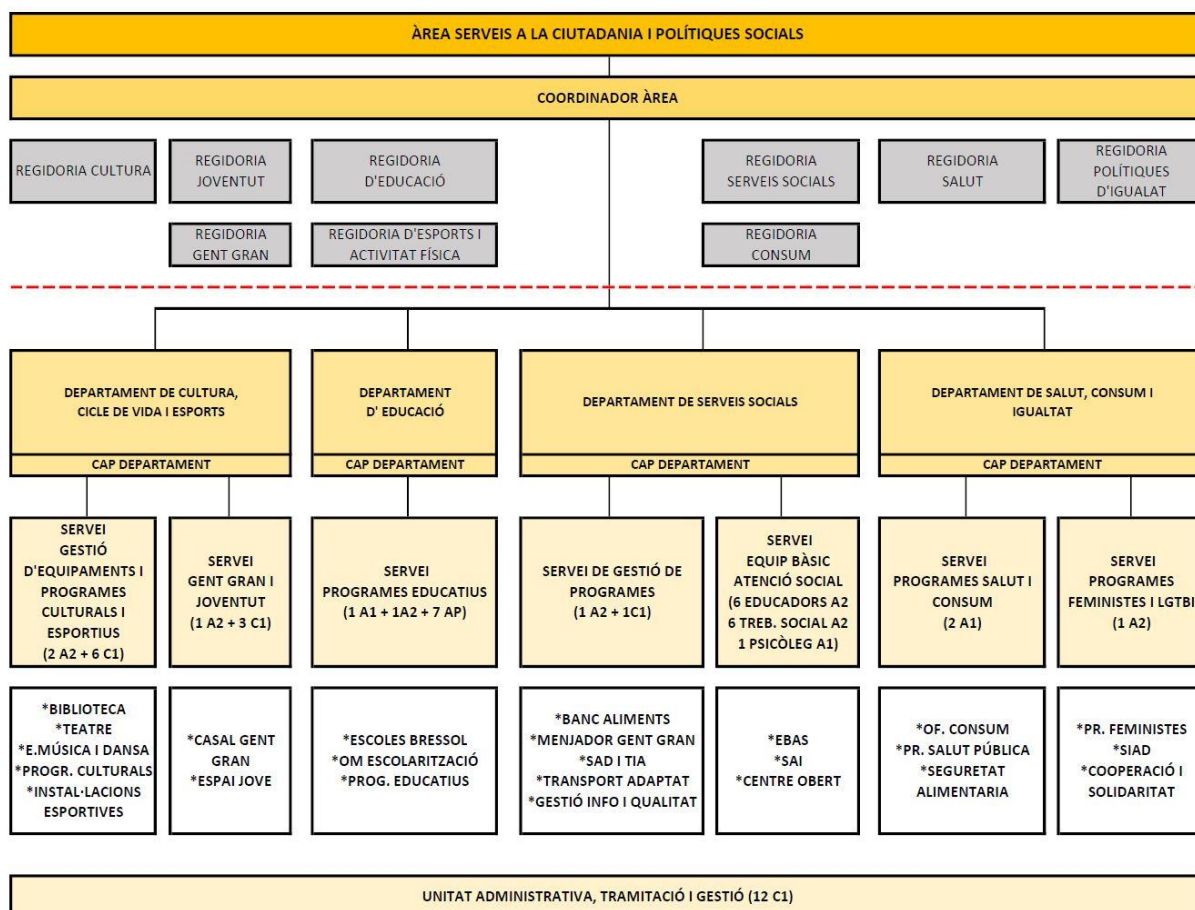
ÀREA SERVEIS A LA CIUTADANIA I POLÍTIQUES SOCIALS

COORDINADOR ÀREA

REGIDORIA CULTURA

REGIDORIA JOVENTUT

REGIDORIA D'EDUCACIÓ

REGIDORIA SERVEIS SOCIALS

REGIDORIA SALUT

REGIDORIA POLÍTIQUES D'IGUALAT

REGIDORIA GENT GRAN

REGIDORIA D'ESPORTS I ACTIVITAT FÍSICA

REGIDORIA CONSUM

DEPARTAMENT DE CULTURA, CICLE DE VIDA I ESPORTS
CAP DEPARTAMENT

DEPARTAMENT D' EDUCACIÓ
CAP DEPARTAMENT

DEPARTAMENT DE SERVEIS SOCIALS
CAP DEPARTAMENT

DEPARTAMENT DE SALUT, CONSUM I IGUALTAT
CAP DEPARTAMENT

SERVEI GESTIÓ D'EQUIPAMENTS I PROGRAMES CULTURALS I ESPORTIUS (2 A2 + 6 C1)

SERVEI GENT GRAN I JOVENTUT (1 A2 + 3 C1)

SERVEI PROGRAMES EDUCATIUS (1 A1 + 1A2 + 7 AP)

SERVEI DE GESTIÓ DE PROGRAMES (1 A2 + 1C1)

SERVEI EQUIP BÀSIC ATENCIÓ SOCIAL (6 EDUCADORS A2 6 TREB. SOCIAL A2 1 PSICÒLEG A1)

SERVEI PROGRAMES SALUT I CONSUM (2 A1)

SERVEI PROGRAMES FEMINISTES I LGTBI (1 A2)

*BIBLIOTECA
*TEATRE
*E.MÚSICA I DANSA
*PROGR. CULTURALS
*INSTAL·LACIONS ESPORTIVES

*CASAL GENT GRAN
*ESPAI JOVE

*ESCOLES BRESSOL
*OM ESCOLARITZACIÓ
*PROG. EDUCATIUS

*BANC ALIMENTS
*MENJADOR GENT GRAN
*SAD I TIA
*TRANSPORT ADAPTAT
*GESTIÓ INFO I QUALITAT

*EBAS
*SAI
*CENTRE OBERT

*OF. CONSUM
*PR. SALUT PÚBLICA
*SEGURETAT ALIMENTARIA

*PR. FEMINISTES
*SIAD
*COOPERACIÓ I SOLIDARITAT

UNITAT ADMINISTRATIVA, TRAMITACIÓ I GESTIÓ (12 C1)